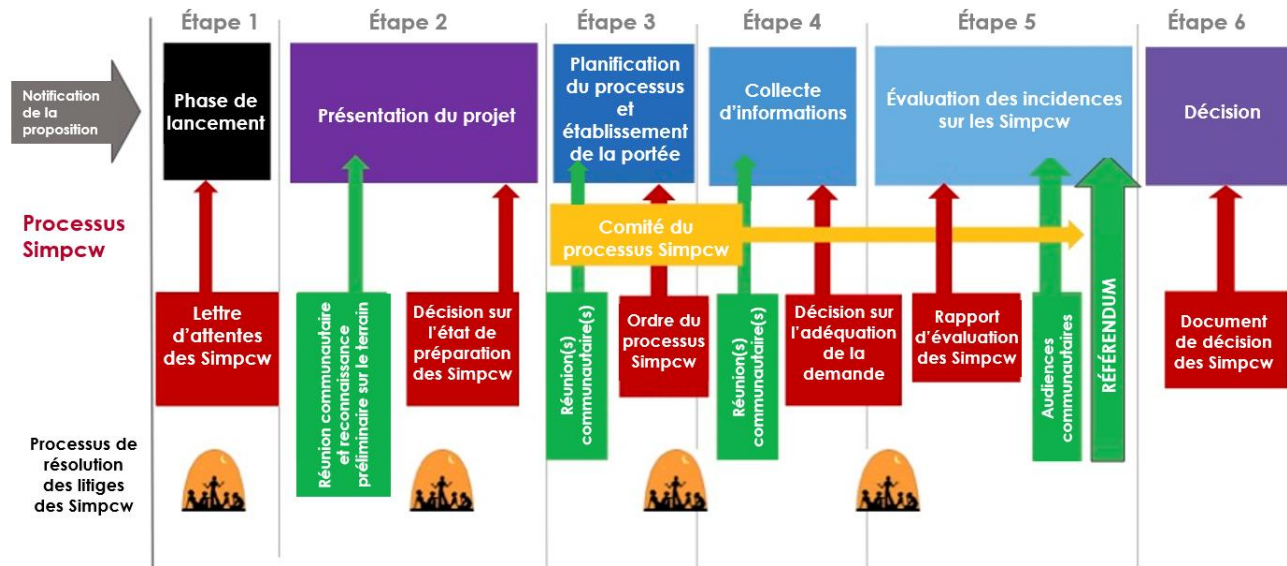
Étape 1

Étape 2

Étape 3

Étape 4

Étape 5

Étape 6

Notification de la proposition

Phase de lancement

Présentation du projet

Planification du processus et établissement de la portée

Collecte d'informations

Évaluation des incidences sur les Simpcw

Décision

Processus Simpcw

Comité du processus Simpcw

Lettre d'attentes des Simpcw

Réunion communautaire et reconnaissance préliminaire sur le terrain

Décision sur l'état de préparation des Simpcw

Réunion(s) communautaire(s)

Ordre du processus Simpcw

Réunion(s) communautaire(s)

Décision sur l'adéquation de la demande

Rapport d'évaluation des Simpcw

Audiences communautaires

RÉFÉRENDUM

Document de décision des Simpcw

Processus de résolution des litiges des Simpcw